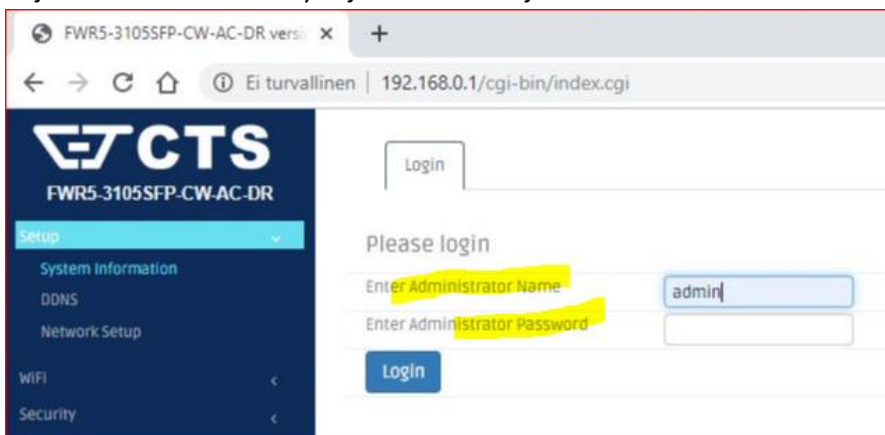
FWR5-3105SFP-CW-AC-DR versi ×
+
Ei turvallinen | 192.168.0.1/cgi-bin/index.cgi

CTS
FWR5-3105SFP-CW-AC-DR

Setup
System Information
DDNS
Network Setup
WiFi
Security

Login

Please login

Enter Administrator Name
admin
Enter Administrator Password

Login